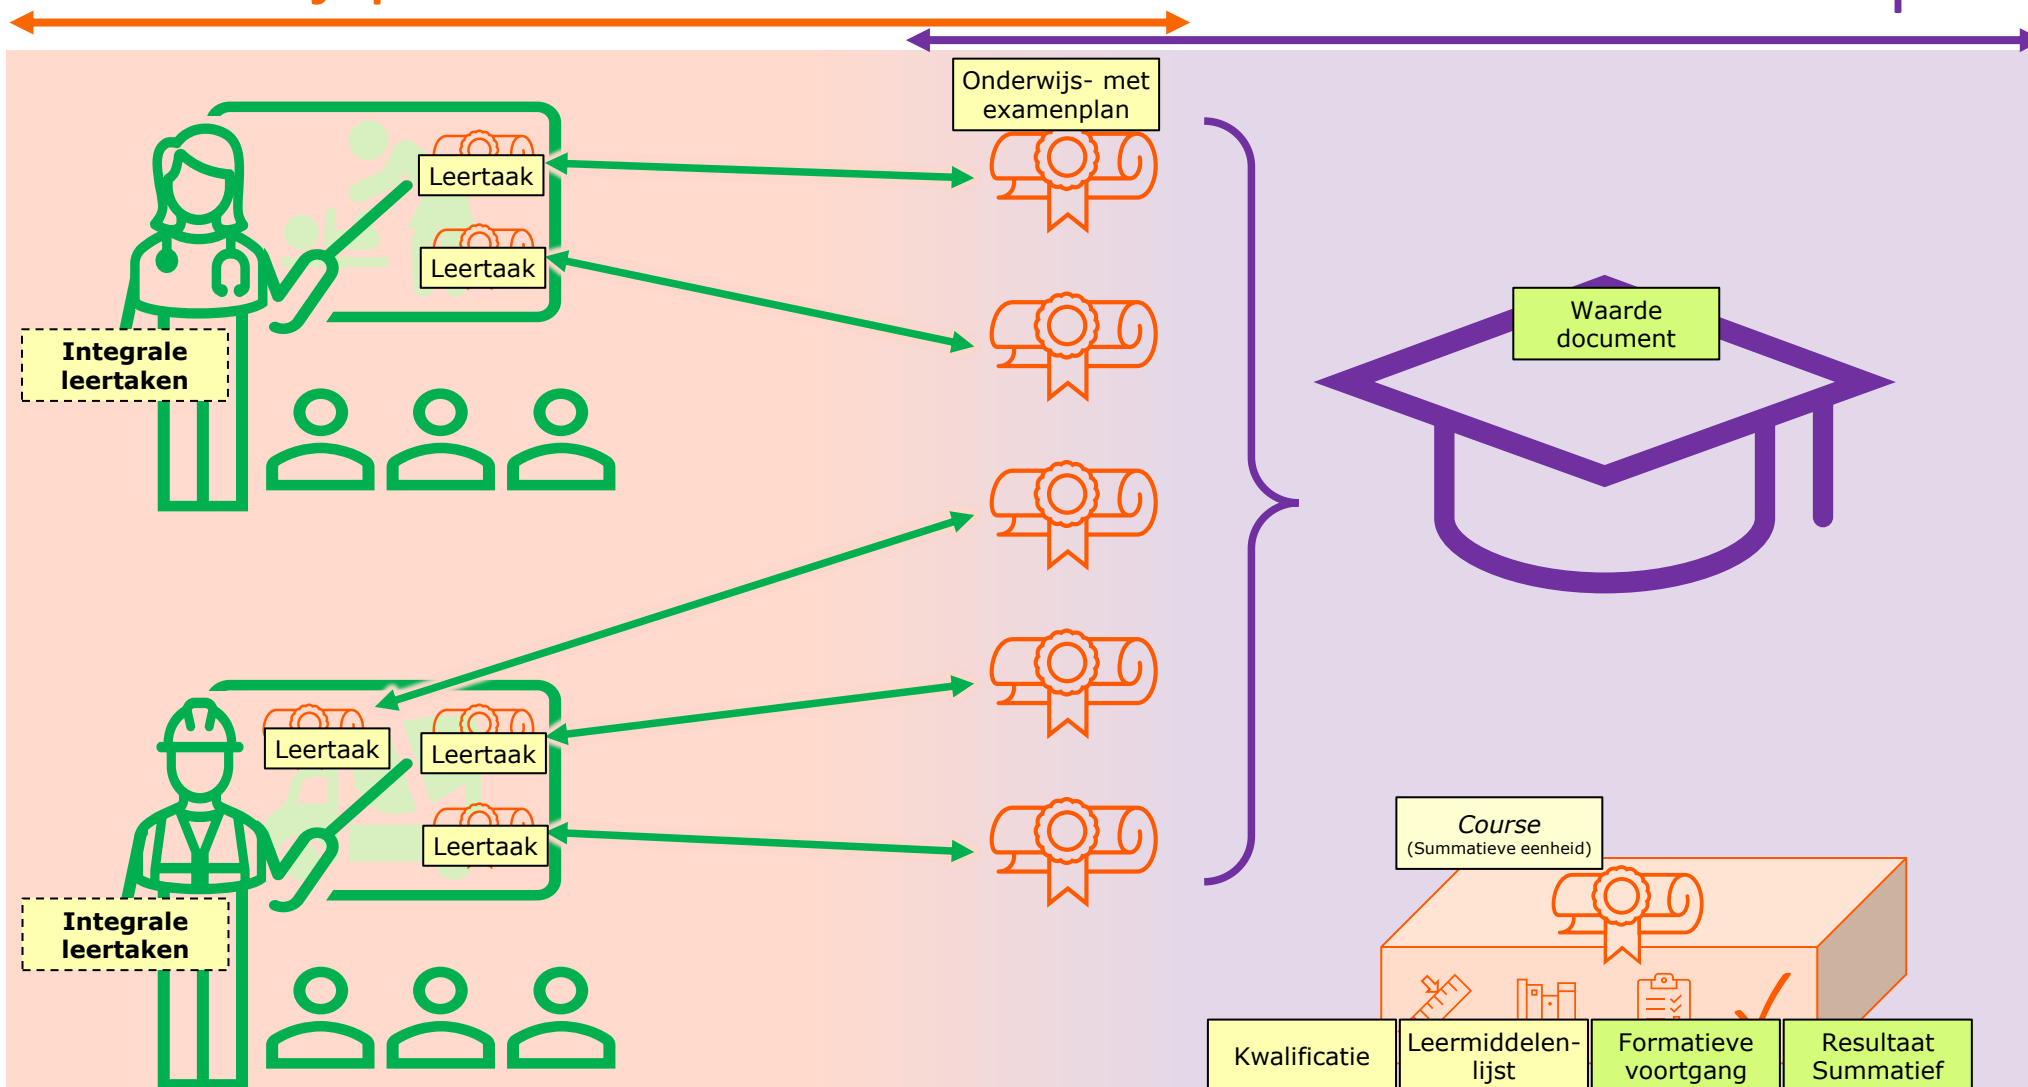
Onderwijs- met examenplan

Leertaak

Leertaak

Integrale leertaken

Waarde document

Leertaak

Leertaak

Leertaak

Integrale leertaken

Course
(Summatieve eenheid)

Kwalificatie

Leermiddelen-lijst

Formatieve voortgang

Resultaat Summatief